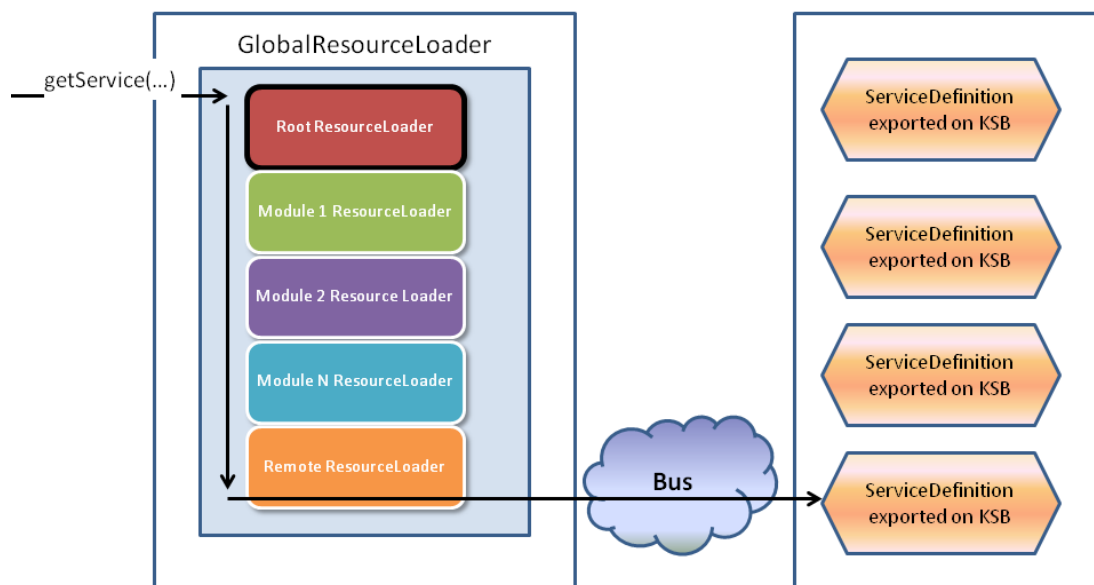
GlobalResourceLoader

getService(...)

Root ResourceLoader

Module 1 ResourceLoader

Module 2 Resource Loader

Module N ResourceLoader

Remote ResourceLoader

Bus

ServiceDefinition exported on KSB

ServiceDefinition exported on KSB

ServiceDefinition exported on KSB

ServiceDefinition exported on KSB